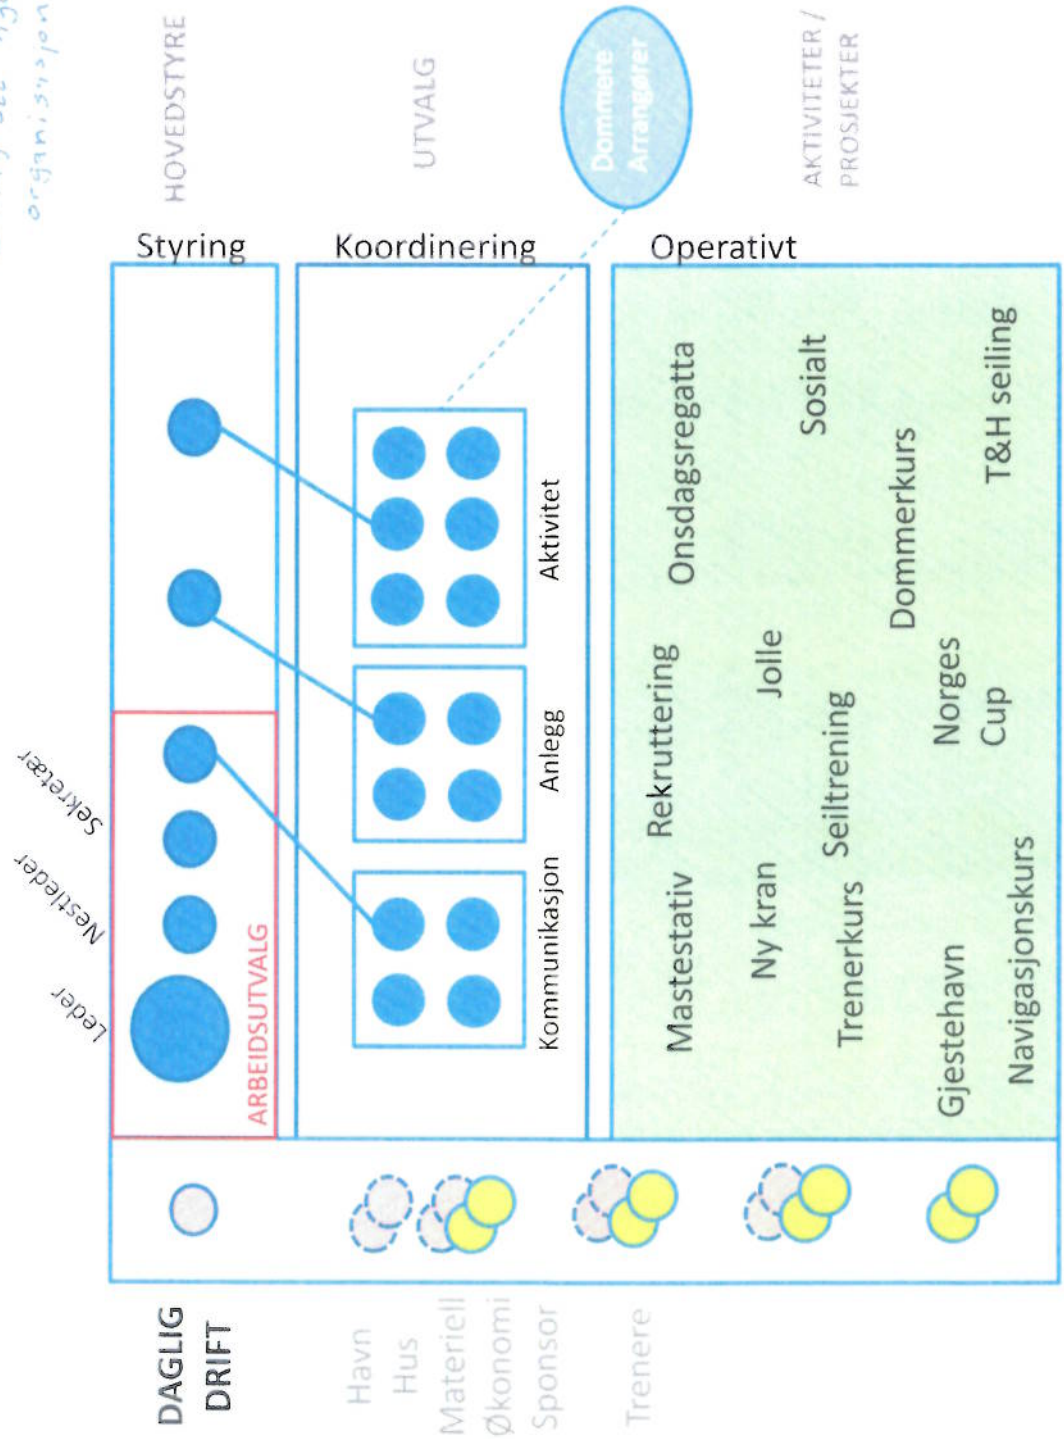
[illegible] organisasjon

HOVEDSTYRE

UTVALG

Dommere Arrangører

AKTIVITETER / PROSJEKTER

Styring

Koordinering

Operativt

Leder

Nestleder

Sekretær

ARBEIDSUTVALG

Kommunikasjon

Anlegg

Aktivitet

Mastestativ

Rekruttering

Onsdagsregatta

Ny kran

Jolle

Sosialt

Trenerkurs

Seiltrening

Dommerkurs

Gjestehavn

Norges Cup

Navigasjonskurs

T&H seiling

DAGLIG DRIFT

Havn

Hus

Materiell

Økonomi

Sponsor

Trenere